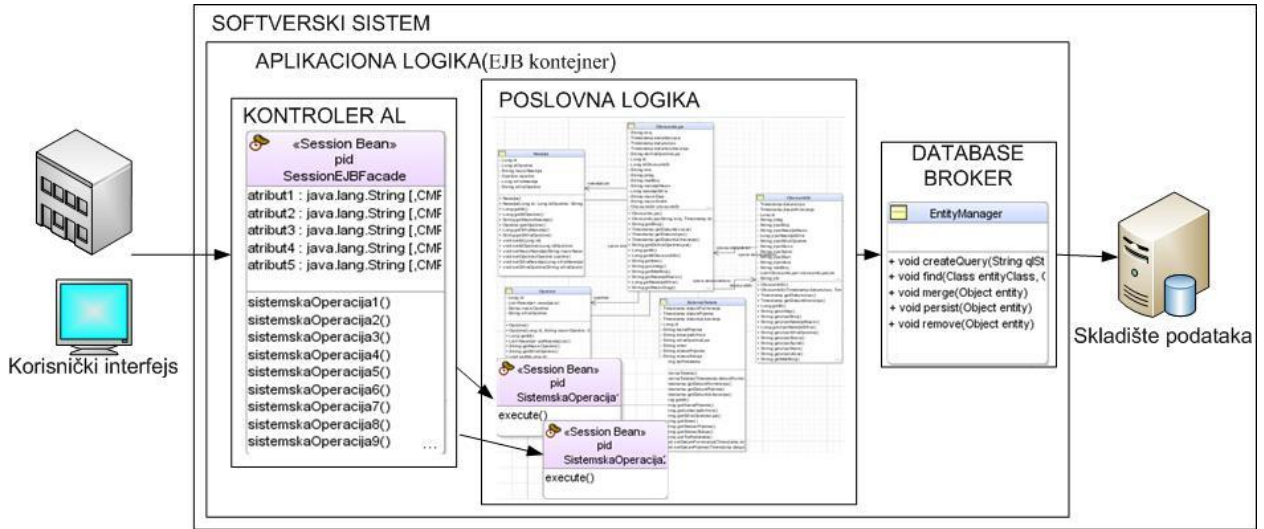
SOFTVERSKI SISTEM

APLIKACIONA LOGIKA(EJB kontejner)

KONTROLER AL

«Session Bean»
pid
SessionEJBFacade

atribut1 : java.lang.String [,CMF
atribut2 : java.lang.String [,CMF
atribut3 : java.lang.String [,CMF
atribut4 : java.lang.String [,CMF
atribut5 : java.lang.String [,CMF

sistemskaOperacija1()
sistemskaOperacija2()
sistemskaOperacija3()
sistemskaOperacija4()
sistemskaOperacija5()
sistemskaOperacija6()
sistemskaOperacija7()
sistemskaOperacija8()
sistemskaOperacija9()
...

POSLOVNA LOGIKA

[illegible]

«Session Bean»
pid
SistemskaOperacija
execute()

«Session Bean»
pid
SistemskaOperacija
execute()

DATABASE BROKER

EntityManager

+ void createQuery(String qlSt
+ void find(Class entityClass, (
+ void merge(Object entity)
+ void persist(Object entity)
+ void remove(Object entity)

Korisnički interfejs

Skladište podataka